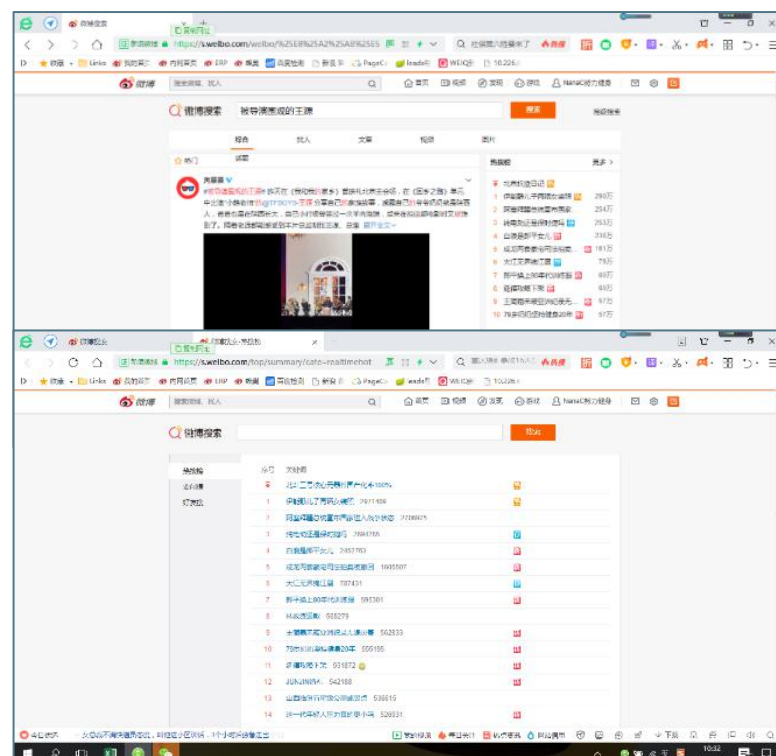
微博搜索

https://s.weibo.com/weibo/%25E8%25A2%25AB%25E5

收藏 Links 我的知乎 内网首页 ERP 新闻 百度 新浪 PageC leadoffi WEIQ 10.226

微博

微博搜索 被导演惹哭的王源 搜索 高级搜索

综合 找人 文章 视频 图片

热门 话题

热搜榜 更多 >

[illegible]

https://s.weibo.com/top/summary?cate=realtimehot

微博

微博搜索 搜索

热搜榜
话题榜
好友搜

序号 关键词

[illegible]

10:32